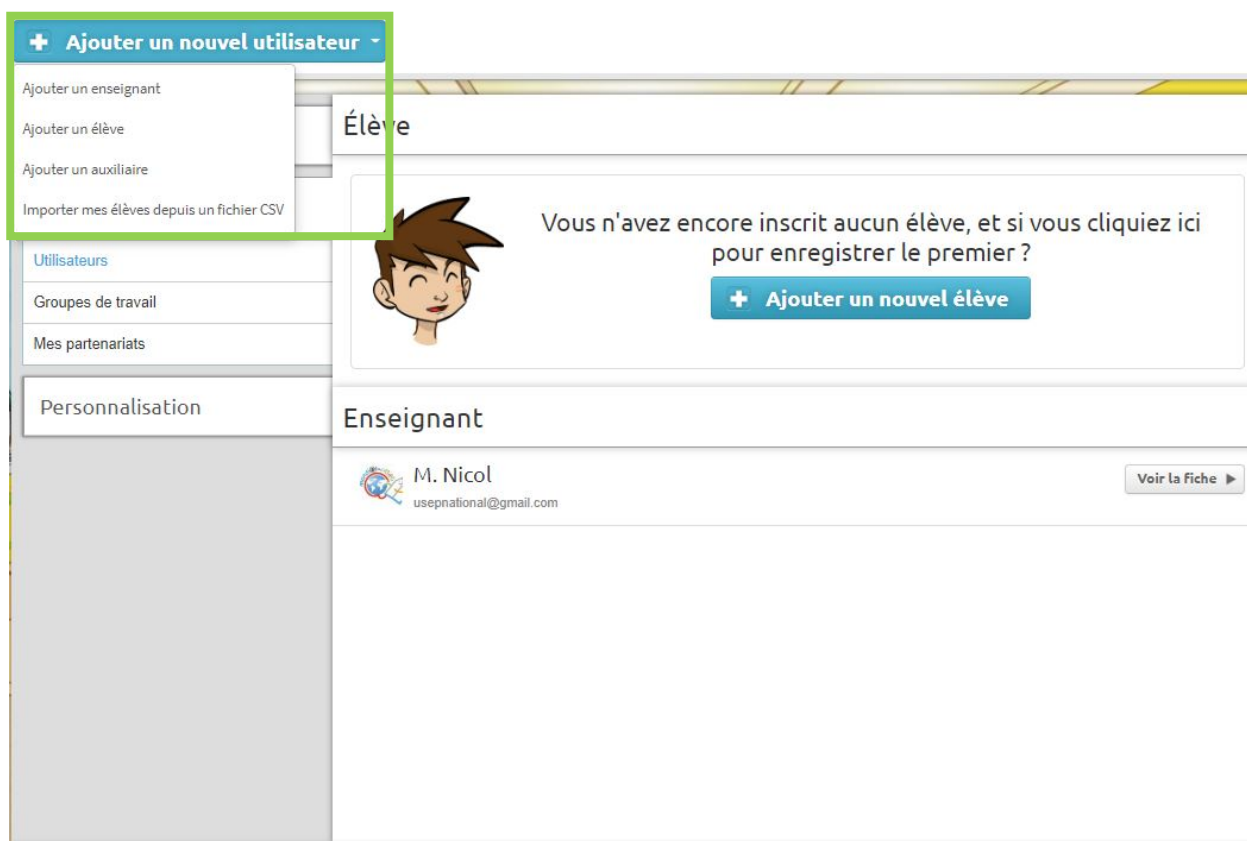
Ajouter un nouvel utilisateur

Ajouter un enseignant

Ajouter un élève

Ajouter un auxiliaire

Importer mes élèves depuis un fichier CSV

Utilisateurs

Groupes de travail

Mes partenariats

Personnalisation

Élève

Vous n'avez encore inscrit aucun élève, et si vous cliquiez ici pour enregistrer le premier ?

Ajouter un nouvel élève

Enseignant

M. Nicol
usepnational@gmail.com

Voir la fiche